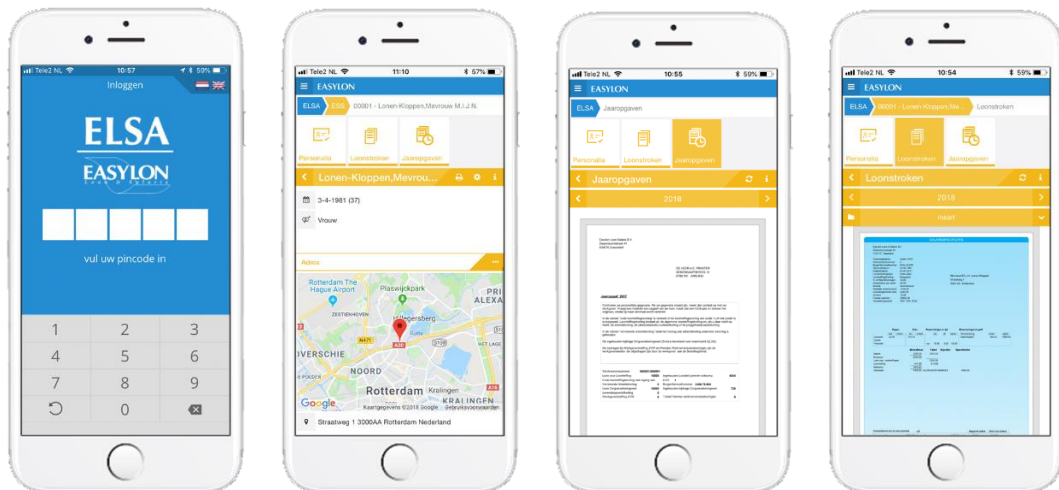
Tele2 NL 10:57 59%
Inloggen
ELSA
EASYLON
vul uw pincode in
1 2 3
4 5 6
7 8 9
0

Tele2 NL 11:10 57%
EASYLON
ELSA ESS 00001 - Lonen-Kloppen,Mevrouw M.I.J.N.
Personalia Loonstroken Jaaropgaven
Lonen-Kloppen,Mevrou...
3-4-1981 (37)
Vrouw
Adres
Rotterdam The Hague Airport
Plaswijckpark
Hillegersberg
ZESTIENHOVEN
NOORD
Rotterdam
Kralingen
Google
Kaartgegevens ©2018 Google Gebruiksvoorwaarden
Straatweg 1 3000AA Rotterdam Nederland

Tele2 NL 10:55 59%
EASYLON
ELSA Jaaropgaven
Personalia Loonstroken Jaaropgaven
Jaaropgaven
2018

Tele2 NL 10:54 59%
EASYLON
ELSA 00001 - Lonen-Kloppen,Me... Loonstroken
Personalia Loonstroken Jaaropgaven
Loonstroken
2018
maart